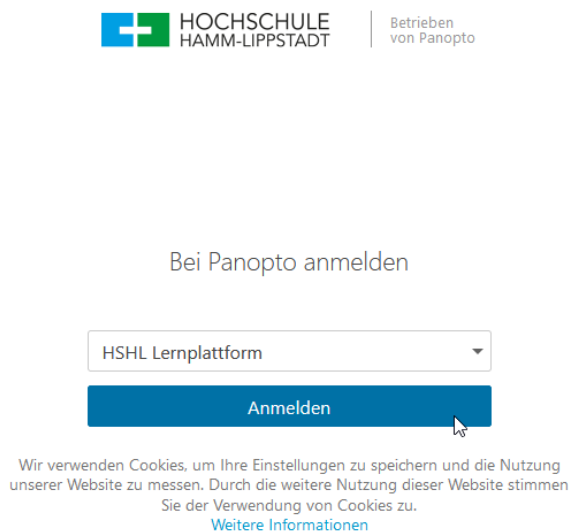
HOCHSCHULE
HAMM-LIPPSTADT

Betrieben von Panopto

Bei Panopto anmelden

HSHL Lernplattform

Anmelden

Wir verwenden Cookies, um Ihre Einstellungen zu speichern und die Nutzung unserer Website zu messen. Durch die weitere Nutzung dieser Website stimmen Sie der Verwendung von Cookies zu.
Weitere Informationen